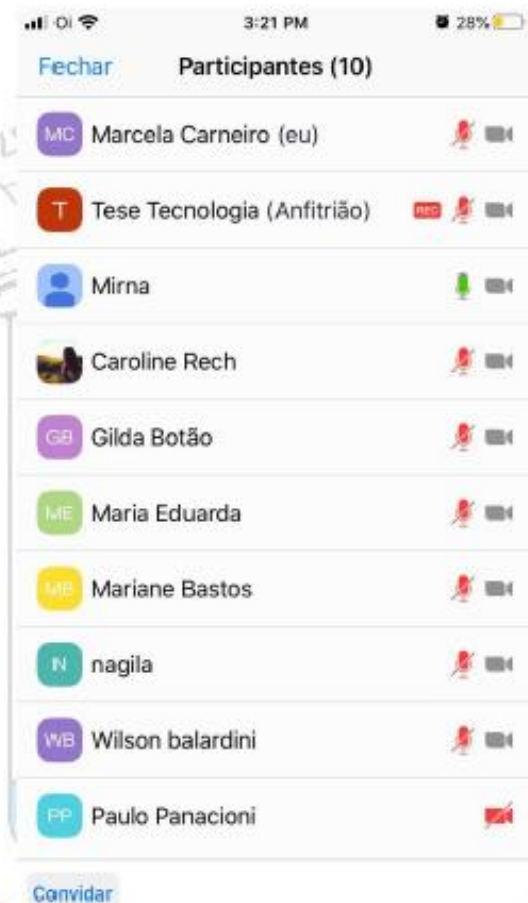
Oi 3:21 PM 28%

Fechar Participantes (10)

MC Marcela Carneiro (eu)

T Tese Tecnologia (Anfitrião) REC

Mirna

Caroline Rech

GB Gilda Botão

ME Maria Eduarda

MB Mariane Bastos

N nagila

WB Wilson balardini

PP Paulo Panacioni

Convidar